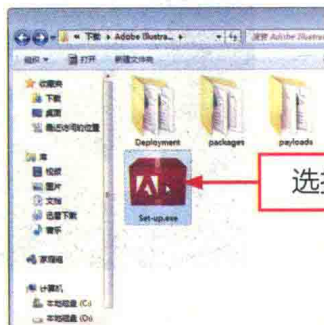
« 下载 ▸ Adobe Illustra... ▸
搜索 Adobe Illustrator
组织 ▾ 打开 新建文件夹
☆ 收藏夹
下载
桌面
最近访问的位置
库
视频
图片
文档
迅雷下载
音乐
家庭组
计算机
本地磁盘 (C:)
本地磁盘 (D:)
Deployment
packages
payloads
Set-up.exe
选择